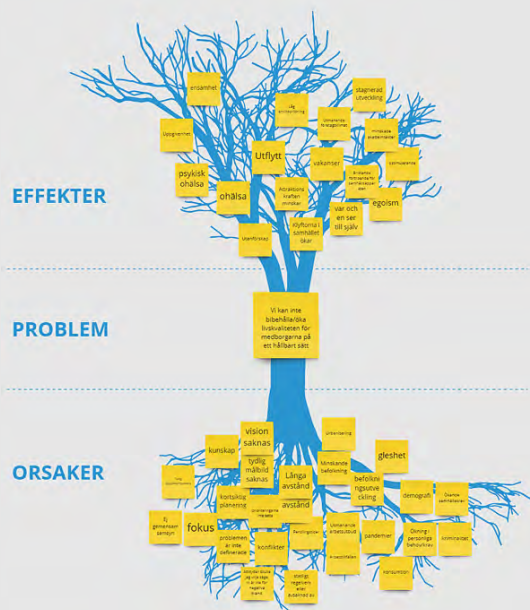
EFFEKTER

PROBLEM

ORSAKER

ensamhet

låg självkänsla

stagnerad utveckling

Uppgivenhet

Utmaningar för samhället

minskade skatteintäkter

psykisk ohälsa

Utflytt

vakanser

Minskade förtroende för samhällsinstitutioner

kommunerna

ohälsa

Attraktionskraften minskar

egoism

Utanförskap

Klyftorna i samhället ökar

var och en ser till själv

Vi kan inte bibehålla/öka livskvaliteten för medborgarna på ett hållbart sätt

Urbanisering

kunskap

vision saknas

tydlig målbild saknas

Minskande befolkning

gleshet

Långa avstånd

befolkningsutveckling

Inga uppdragsgivare

kortsiktig planering

demografi

Ovanlig samhällsnivå

Ej gemensam samsyn

fokus

avstånd

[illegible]

Varierande arbetsutbud

pandemier

Okning i personliga behov

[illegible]

problemen är inte definierade

konflikter

Kraven

konjunktur

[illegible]

Stelig regelverk efter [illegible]